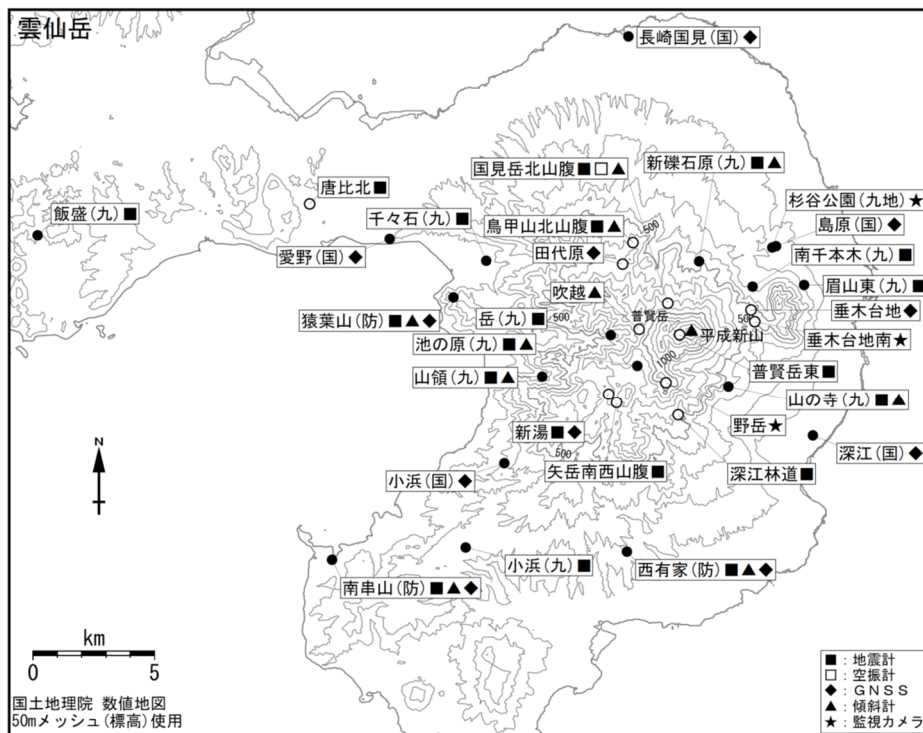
雲仙岳

長崎国見(国)◆

国見岳北山腹■□▲

新礫石原(九)■▲

唐比北■

飯盛(九)■

千々石(九)■

鳥甲山北山腹■▲

杉谷公園(九地)★

島原(国)◆

愛野(国)◆

田代原◆

南千本木(九)■

吹越▲

眉山東(九)■

猿葉山(防)■▲◆

岳(九)■

普賢岳

垂木台地◆

平成新山

垂木台地南★

池の原(九)■▲

山領(九)■▲

普賢岳東■

山の寺(九)■▲

野岳★

新湯■◆

深江(国)◆

小浜(国)◆

矢岳南西山腹■

深江林道■

N

km

0 5

小浜(九)■

西有家(防)■▲◆

南串山(防)■▲◆

500

1000

国土地理院 数値地図
50mメッシュ(標高)使用

■:地震計
□:空振計
◆:GNSS
▲:傾斜計
★:監視カメラ